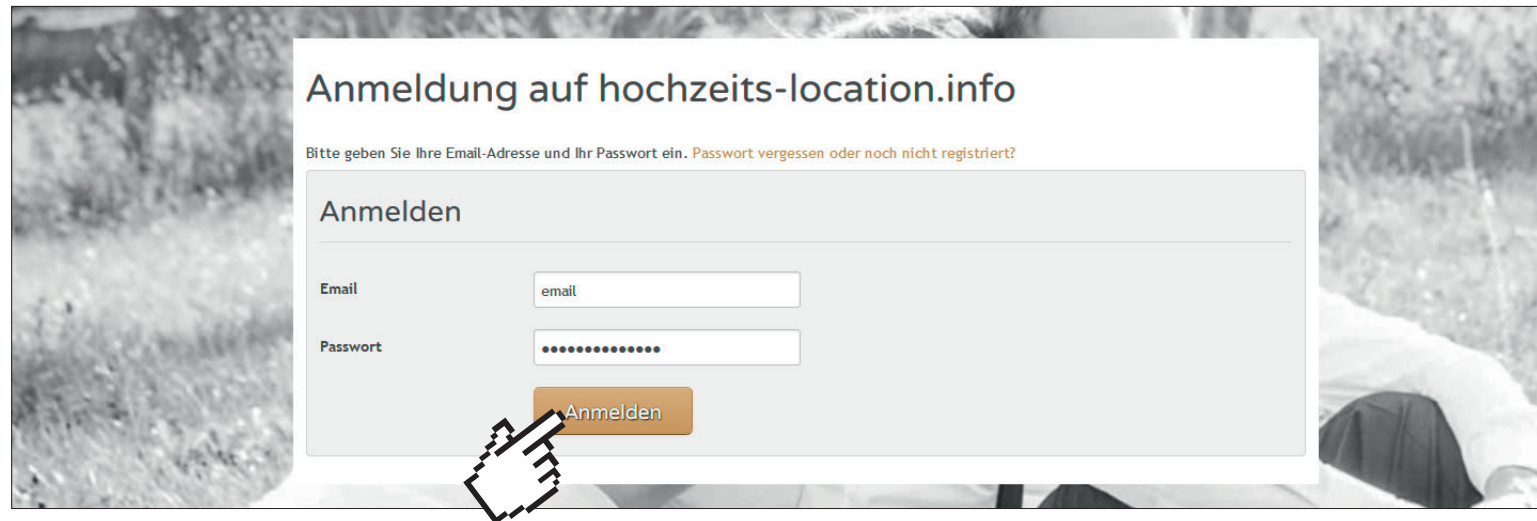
Anmeldung auf hochzeits-location.info

Bitte geben Sie Ihre Email-Adresse und Ihr Passwort ein. Passwort vergessen oder noch nicht registriert?

Anmelden

Email
email

Passwort
••••••••••••••

Anmelden